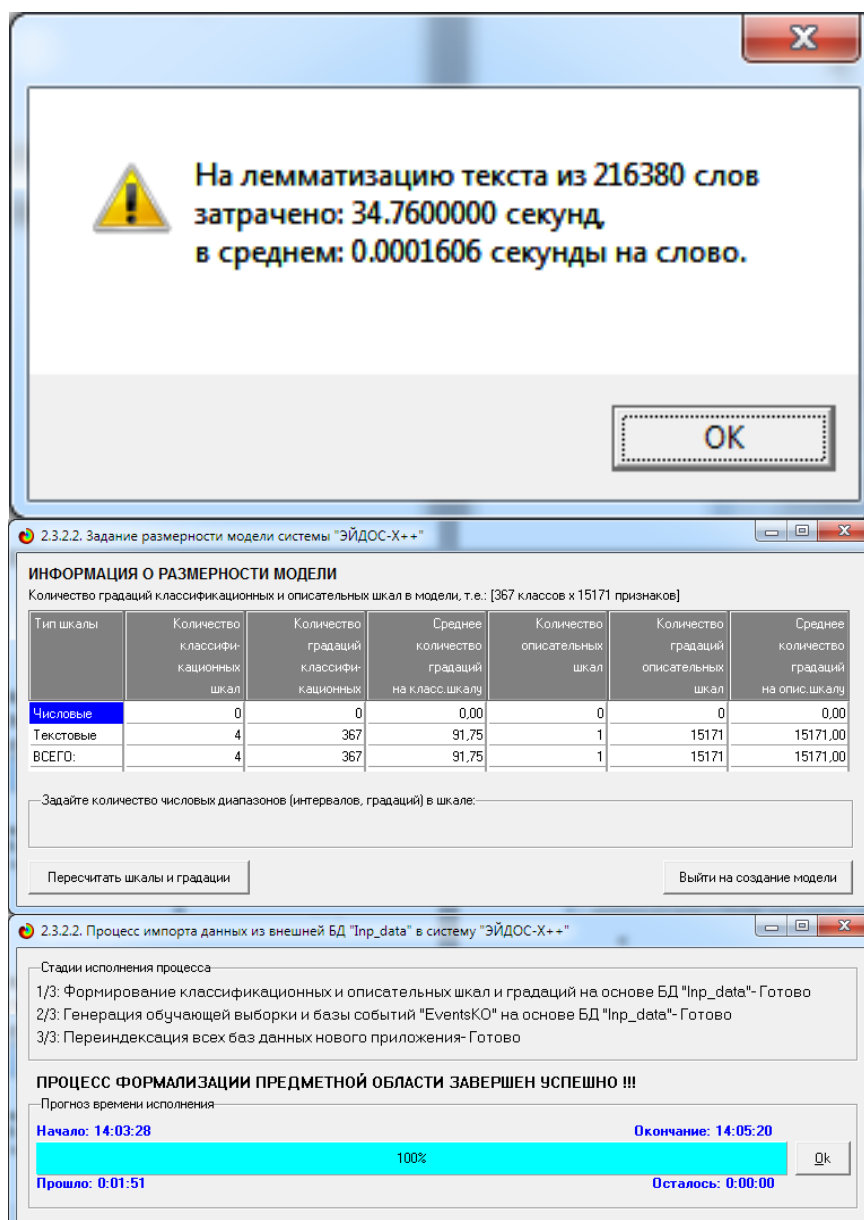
На лемматизацию текста из 216380 слов затрачено: 34.7600000 секунд, в среднем: 0.0001606 секунды на слово.

OK

2.3.2.2. Задание размерности модели системы "ЭЙДОС-X++"

ИНФОРМАЦИЯ О РАЗМЕРНОСТИ МОДЕЛИ
Количество градаций классификационных и описательных шкал в модели, т.е.: [367 классов х 15171 признаков]

| Тип шкалы | Количество классификационных шкал | Количество градаций классификационных | Среднее количество градаций на класс.шкалу | Количество описательных шкал | Количество градаций описательных шкал | Среднее количество градаций на опис.шкалу |
|---|---|---|---|---|---|---|
| Числовые | 0 | 0 | 0,00 | 0 | 0 | 0,00 |
| Текстовые | 4 | 367 | 91,75 | 1 | 15171 | 15171,00 |
| ВСЕГО: | 4 | 367 | 91,75 | 1 | 15171 | 15171,00 |

Задайте количество числовых диапазонов (интервалов, градаций) в шкале:

Пересчитать шкалы и градации

Выйти на создание модели

2.3.2.2. Процесс импорта данных из внешней БД "Inp_data" в систему "ЭЙДОС-X++"

Стадии исполнения процесса
1/3: Формирование классификационных и описательных шкал и градаций на основе БД "Inp_data"- Готово
2/3: Генерация обучающей выборки и базы событий "EventsKO" на основе БД "Inp_data"- Готово
3/3: Переиндексация всех баз данных нового приложения- Готово

ПРОЦЕСС ФОРМАЛИЗАЦИИ ПРЕДМЕТНОЙ ОБЛАСТИ ЗАВЕРШЕН УСПЕШНО !!!

Прогноз времени исполнения
Начало: 14:03:28
Окончание: 14:05:20
100%
Ok
Прошло: 0:01:51
Осталось: 0:00:00